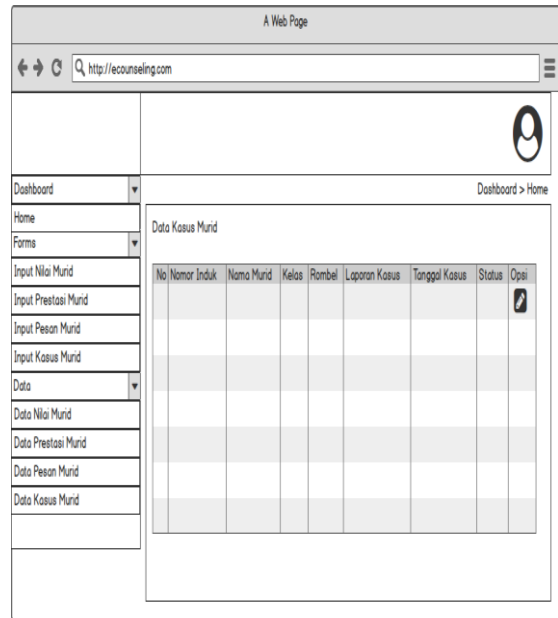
A Web Page

http://ecounseling.com

Dashboard

Home

Forms

Input Nilai Murid

Input Prestasi Murid

Input Pesan Murid

Input Kasus Murid

Data

Data Nilai Murid

Data Prestasi Murid

Data Pesan Murid

Data Kasus Murid

Dashboard > Home

Data Kasus Murid

| No | Nomor Induk | Nama Murid | Kelas | Rombel | Laporan Kasus | Tanggal Kasus | Status | Opsi |
|---|---|---|---|---|---|---|---|---|
| | | | | | | | | |
| | | | | | | | | |
| | | | | | | | | |
| | | | | | | | | |
| | | | | | | | | |
| | | | | | | | | |
| | | | | | | | | |